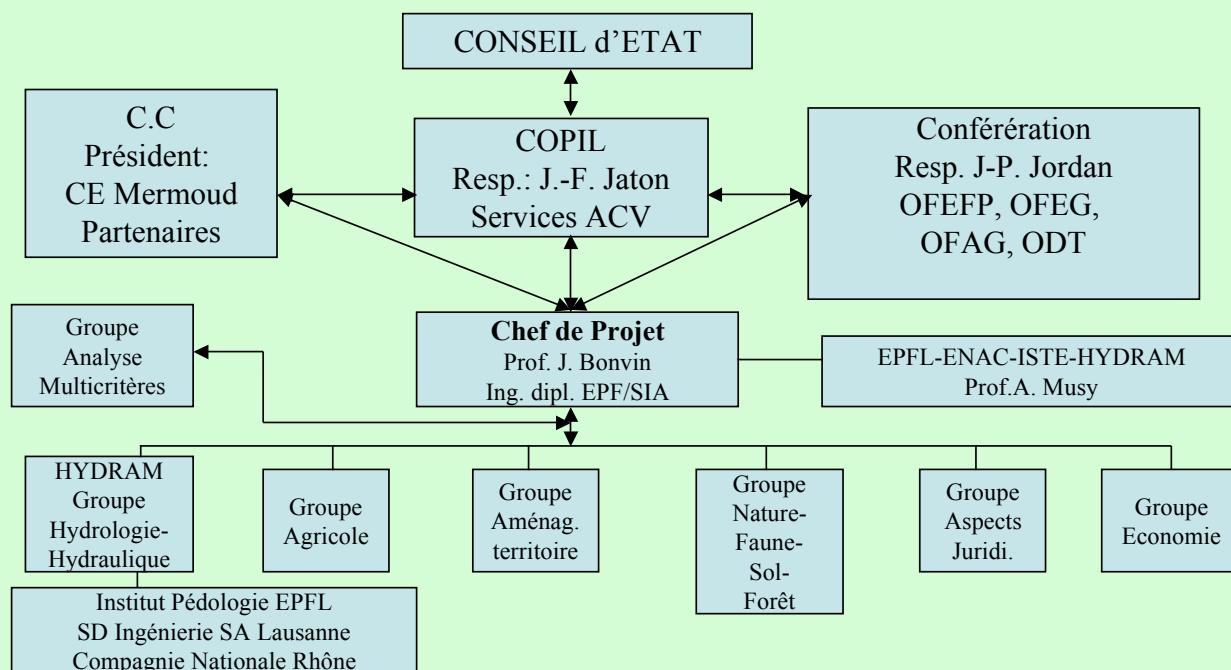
CONSEIL d'ETAT

C.C
Président:
CE Mermoud
Partenaires

COPIL
Resp.: J.-F. Jaton
Services ACV

Conféréra­tion
Resp. J-P. Jordan
OFEFP, OFEG,
OFAG, ODT

Groupe
Analyse
Multicritères

**Chef de Projet**
Prof. J. Bonvin
Ing. dipl. EPF/SIA

EPFL-ENAC-ISTE-HYDRAM
Prof.A. Musy

HYDRAM
Groupe
Hydrologie-
Hydraulique

Groupe
Agricole

Groupe
Aménag.
territoire

Groupe
Nature-
Faune-
Sol-
Forêt

Groupe
Aspects
Juridi.

Groupe
Economie

Institut Pédologie EPFL
SD Ingénierie SA Lausanne
Compagnie Nationale Rhône